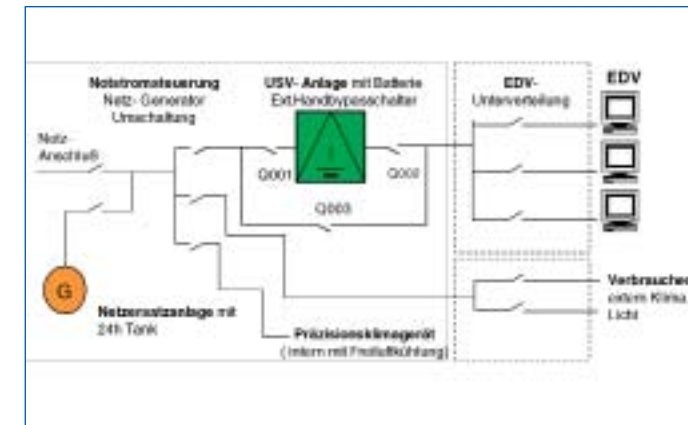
Notstromsteuerung
Netz- Generator
Umschaltung

USV- Anlage mit Batterie
Ext.Handbypassschalter

EDV-
Unterverteilung

EDV

Netz-
Anschluß

Q001

Q002

Q003

G

Netzersatzanlage mit
24h Tank

Präzisionsklimagerät
( intern mit Freiluftkühlung)

Verbraucher
extern Klima
Licht